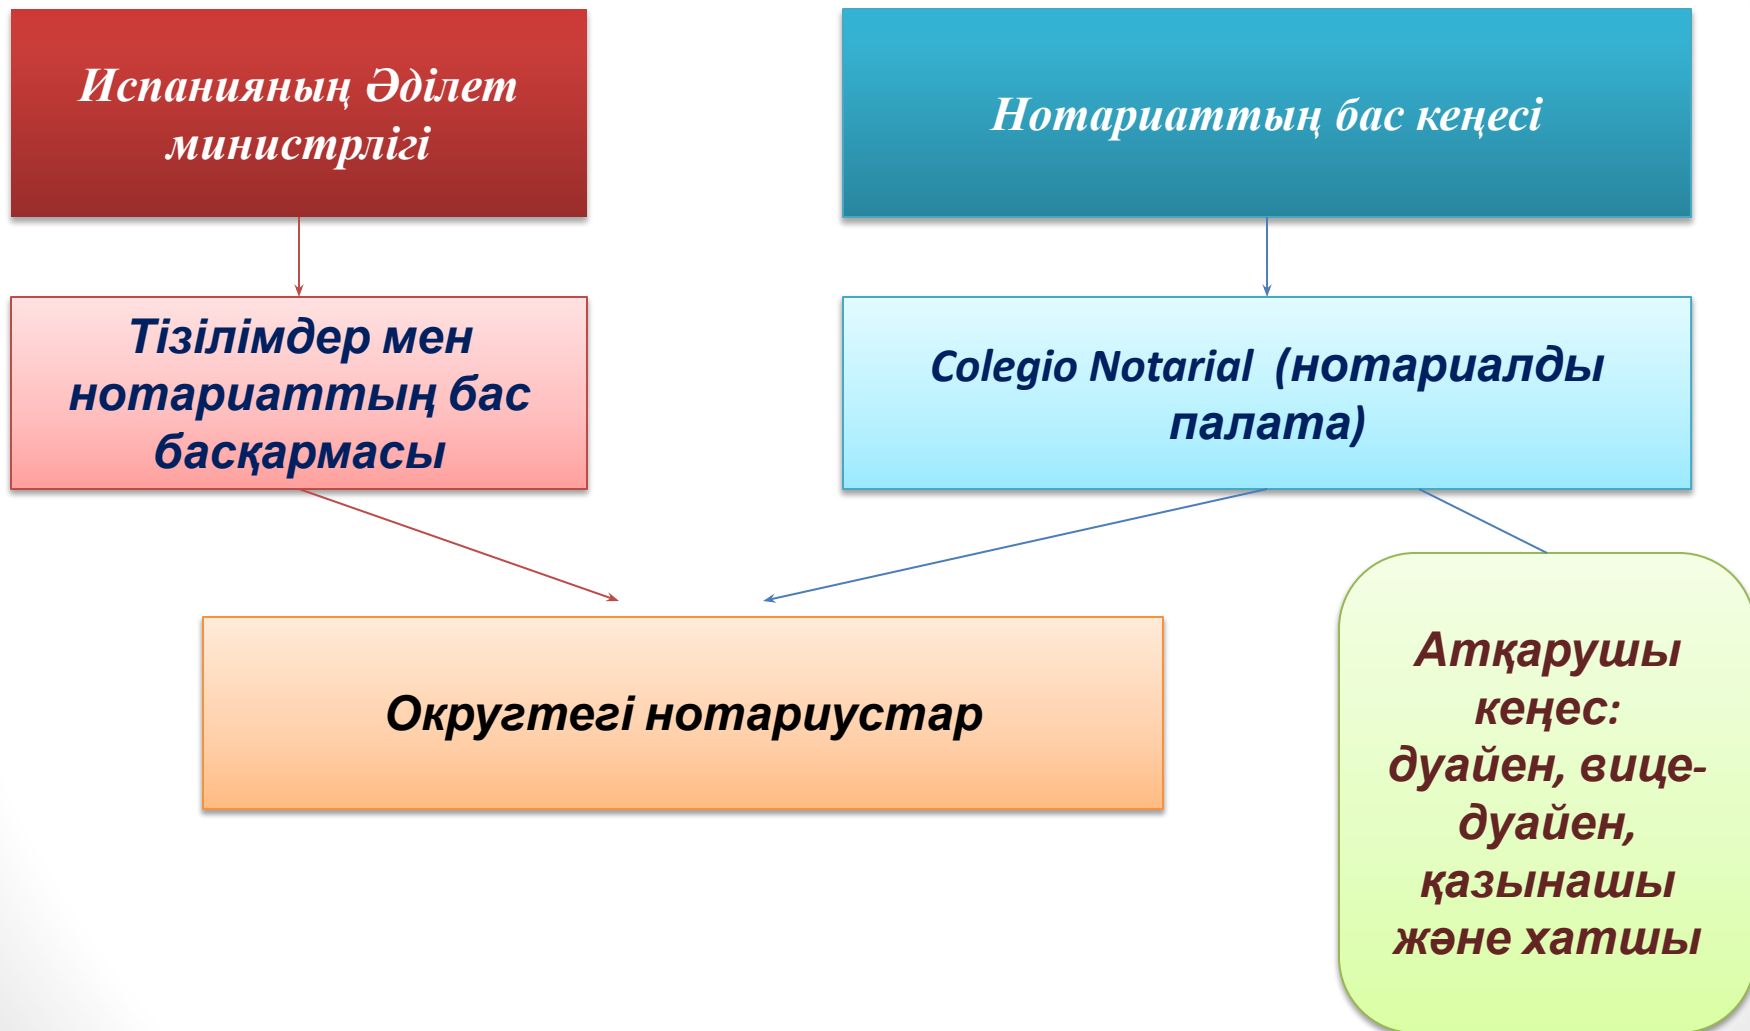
Испанияның Әділет министрлігі

Нотариаттың бас кеңесі

Тізілімдер мен нотариаттың бас басқармасы

Colegio Notarial (нотариалды палата)

Округтегі нотариустар

Атқарушы кеңес: дуайен, вице-дуайен, қазынашы және хатшы